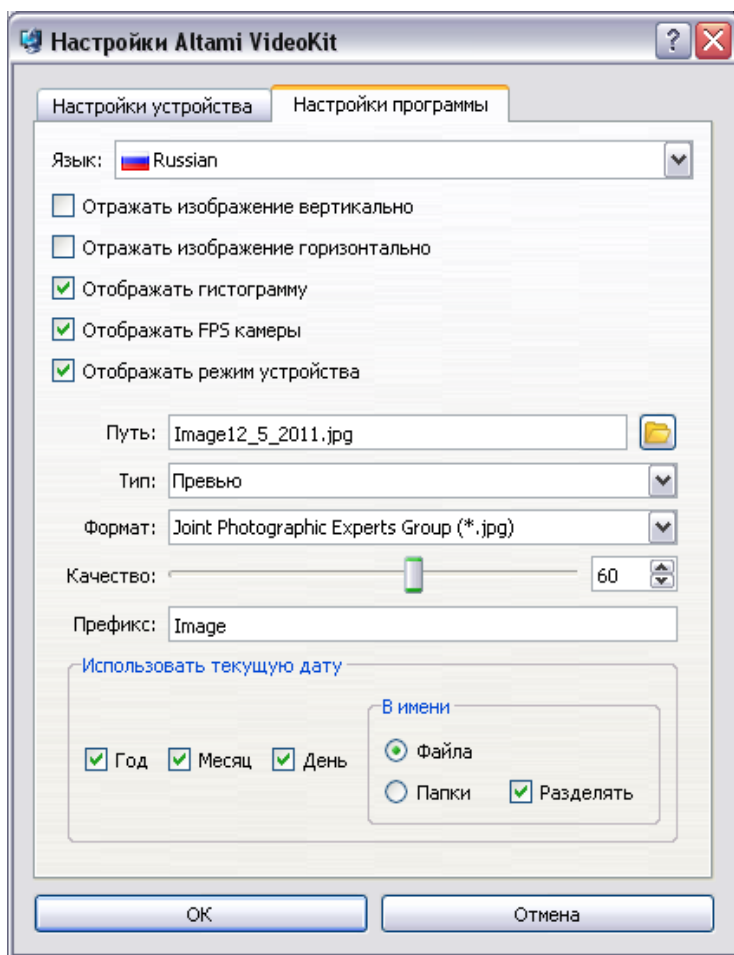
Настройки Altami VideoKit

?

Настройки устройства

Настройки программы

Язык: Russian

Отражать изображение вертикально

Отражать изображение горизонтально

Отображать гистограмму

Отображать FPS камеры

Отображать режим устройства

Путь: Image12_5_2011.jpg

Тип: Превью

Формат: Joint Photographic Experts Group (*.jpg)

Качество: 60

Префикс: Image

Использовать текущую дату

Год Месяц День

В имени

Файла

Папки

Разделять

OK

Отмена